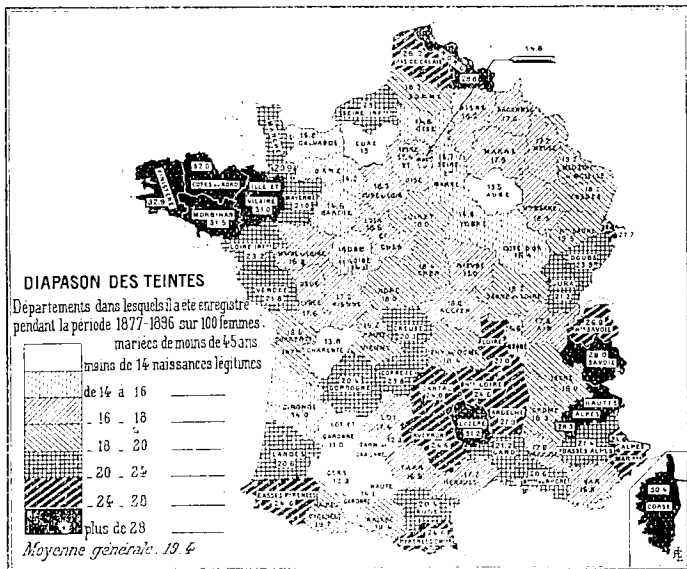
DIAPASON DES TEINTES

Départements dans lesquels il a été enregistré pendant la période 1877-1896 sur 100 femmes mariées de moins de 45 ans

moins de 14 naissances légitimes

de 14 à 16

16 _ 18

18 _ 20

20 _ 24

24 _ 28

plus de 28

Moyenne générale . 19.4

14.8

PAS DE CALAIS

28.8

NORD

SEINE INF.

CALVADOS

EURE

SEINE

MARNE

AUBE

32.0

COTES DU NORD

ILLE ET VILAINE

31.0

MORBIHAN

31.5

32.9

SARTHE

LOIRET

YONNE

LOIRE INF.

INDRE

NIEVRE

VENDEE

CHARENTE

CORREZE

LOIRE

HAUTE LOIRE

LOZERE

ARDECHE

AVEYRON

LOT

GIRONDE

LANDES

GERS

TARN

HERAULT

GARD

DROME

HAUTES ALPES

BASSES ALPES

VAR

SAVOIE

HAUTE SAVOIE

28.0

ISERE

DOUBS

JURA

AIN

27.7

HAUTE GARONNE

BASSES PYRENEES

CORSE

30.4